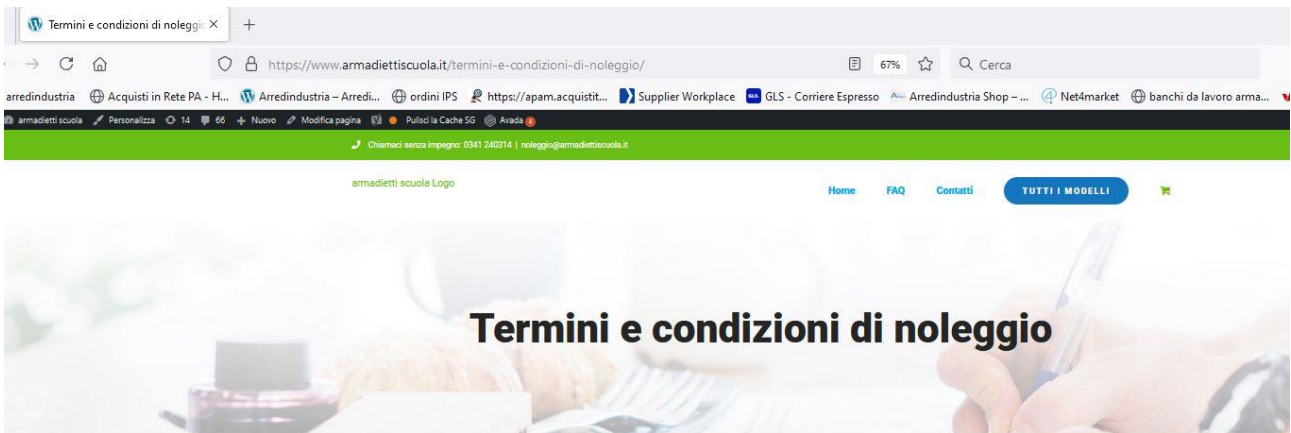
Termini e condizioni di noleggio ×  +

https://www.armadiettiscuola.it/termini-e-condizioni-di-noleggio/  67%  Q Cerca

arredindustria  Acquisti in Rete PA - H...  Arredindustria – Arredi...  ordini IPS  https://apam.acquistit...  Supplier Workplace  GLS - Corriere Espresso  Arredindustria Shop – ...  Net4market  banchi da lavoro arma...

armadietti scuola  Personalizza  14  66  + Nuovo  Modifica pagina  Pulisci la Cache SG  Avada 2

Chiamaci senza impegno: 0341 240314 | noleggio@armadiettiscuola.it

armadietti scuola Logo

Home  FAQ  Contatti  TUTTI I MODELLI

Termini e condizioni di noleggio